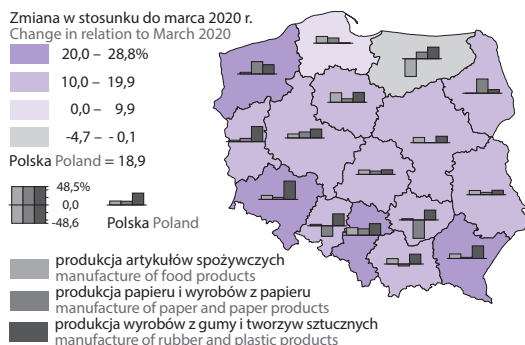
Zmiana w stosunku do marca 2020 r.
Change in relation to March 2020

20,0 – 28,8%
10,0 – 19,9
0,0 – 9,9
-4,7 – - 0,1

Polska Poland = 18,9

48,5%
0,0
-48,6

Polska Poland

produkcja artykułów spożywczych
manufacture of food products

produkcja papieru i wyrobów z papieru
manufacture of paper and paper products

produkcja wyrobów z gumy i tworzyw sztucznych
manufacture of rubber and plastic products